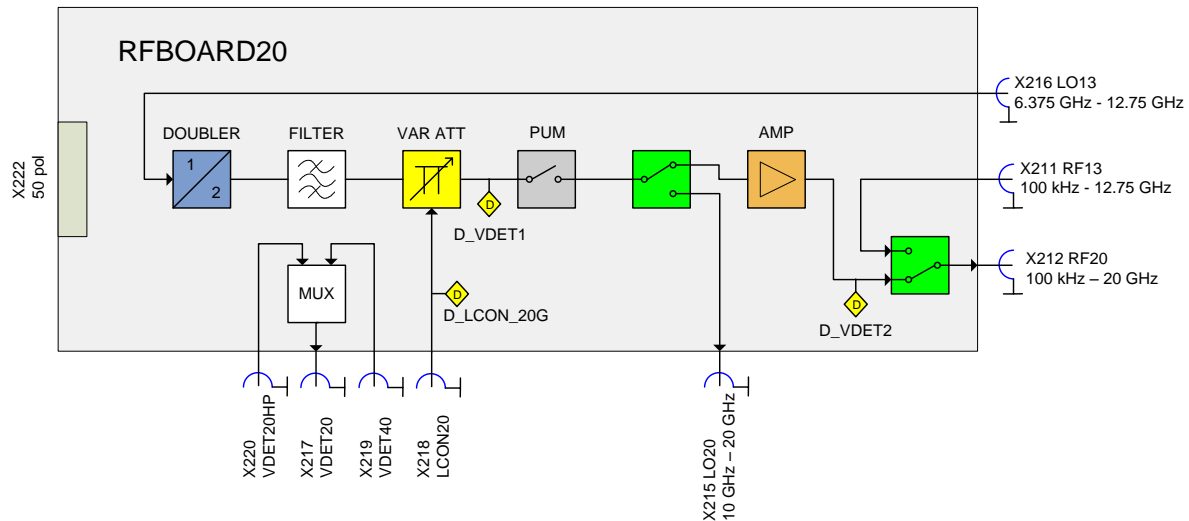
RFBOARD20

X222
50 pol

DOUBLER
1
2

FILTER

VAR ATT

PUM

AMP

D
D_VDET1

MUX

D
D_LCON_20G

D
D_VDET2

X216 LO13
6.375 GHz - 12.75 GHz

X211 RF13
100 kHz - 12.75 GHz

X212 RF20
100 kHz – 20 GHz

X220
VDET20HP

X217
VDET20

X219
VDET40

X218
LCON20

X215 LO20
10 GHz – 20 GHz